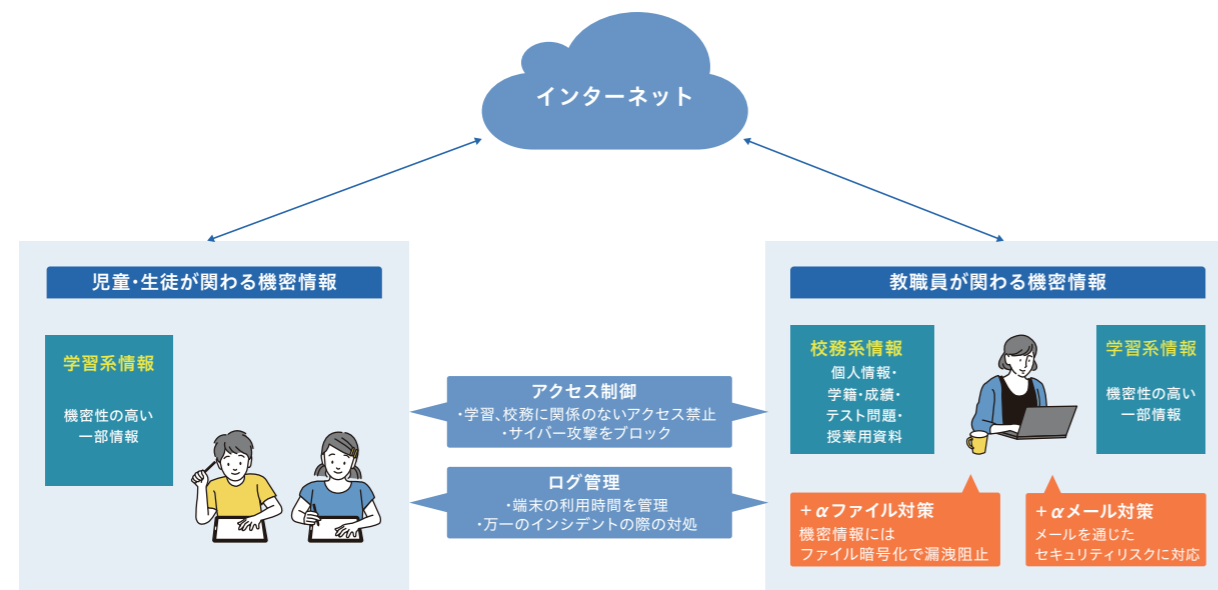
インターネット

児童・生徒が関わる機密情報

学習系情報

機密性の高い
一部情報

アクセス制御
・学習、校務に関係のないアクセス禁止
・サイバー攻撃をブロック

ログ管理
・端末の利用時間を管理
・万一のインシデントの際の対処

教職員が関わる機密情報

校務系情報
個人情報・
学籍・成績・
テスト問題・
授業用資料

学習系情報

機密性の高い
一部情報

＋$\alpha$ファイル対策
機密情報には
ファイル暗号化で漏洩阻止

＋$\alpha$メール対策
メールを通じた
セキュリティリスクに対応